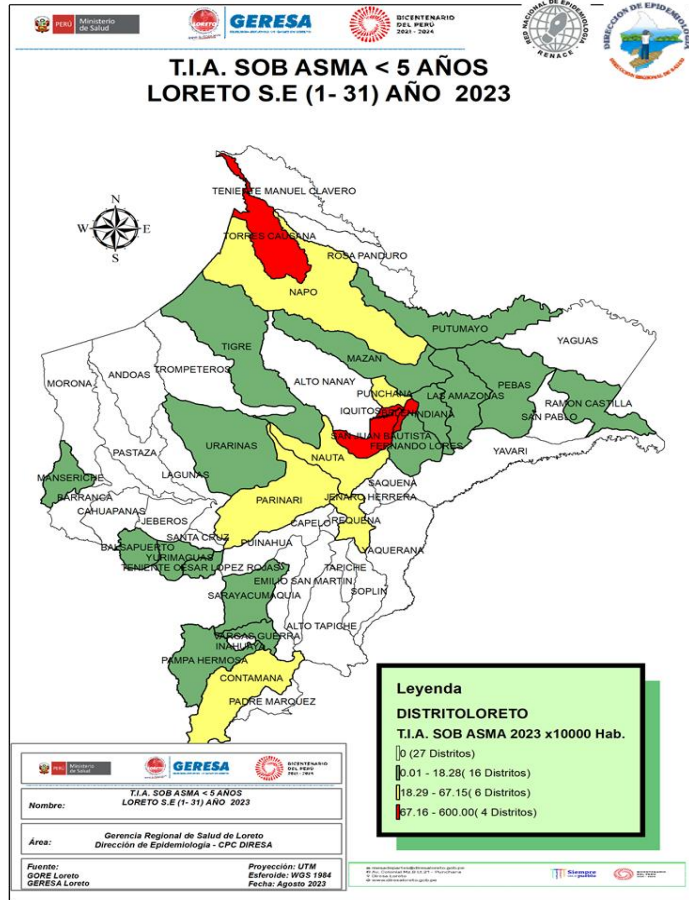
PERÚ Ministerio de Salud
Loreto GERESA
BICENTENARIO DEL PERÚ 2021 - 2024
RED NACIONAL DE EPIDEMIOLOGÍA RENACE
DIRECCIÓN DE EPIDEMIOLOGÍA

T.I.A. SOB ASMA < 5 AÑOS
LORETO S.E (1- 31) AÑO 2023

N
W E
S

TENIENTE MANUEL CLAVERO
TORRES CAUSANA
ROSA PANDURO
NAPO
PUTUMAYO
YAGUAS
TIGRE
MAZAN
MORONA
ANDOAS
TROMPETEROS
ALTO NANAY
PUNCHANA
LAS AMAZONAS
PEBAS
RAMON CASTILLA
SAN PABLO
IQUITOS
BELEN
INDIANA
SAN JUAN BAUTISTA
FERNANDO LORES
URARINAS
PASTAZA
LAGUNAS
NAUTA
YAVARI
SAQUENA
MANSERICHE
BARRANCA
CAHUAPANAS
PARINARI
JENARO HERRERA
JEBEROS
CAPELO
REQUENA
SANTA CRUZ
BALSAPUERTO
YURIMAGUAS
PUINAHUA
YAQUERANA
TENIENTE CESAR LOPEZ ROJAS
EMILIO SAN MARTIN
TAPICHE
SARAYACU
MAQUIA
SOPLIN
ALTO TAPICHE
VARGAS GUERRA
INAHUAYA
PAMPA HERMOSA
CONTAMANA
PADRE MARQUEZ

Leyenda
DISTRITOLORETO
T.I.A. SOB ASMA 2023 x10000 Hab.
0 (27 Distritos)
0.01 - 18.28( 16 Distritos)
18.29 - 67.15( 6 Distritos)
67.16 - 600.00( 4 Distritos)

PERÚ Ministerio de Salud
GERESA
BICENTENARIO DEL PERÚ 2021 - 2024
Nombre: T.I.A. SOB ASMA < 5 AÑOS
LORETO S.E (1- 31) AÑO 2023
Área: Gerencia Regional de Salud de Loreto
Dirección de Epidemiologia - CPC DIRESA
Fuente:
GORE Loreto
GERESA Loreto
Proyección: UTM
Esferoide: WGS 1984
Fecha: Agosto 2023

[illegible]
Siempre con el pueblo